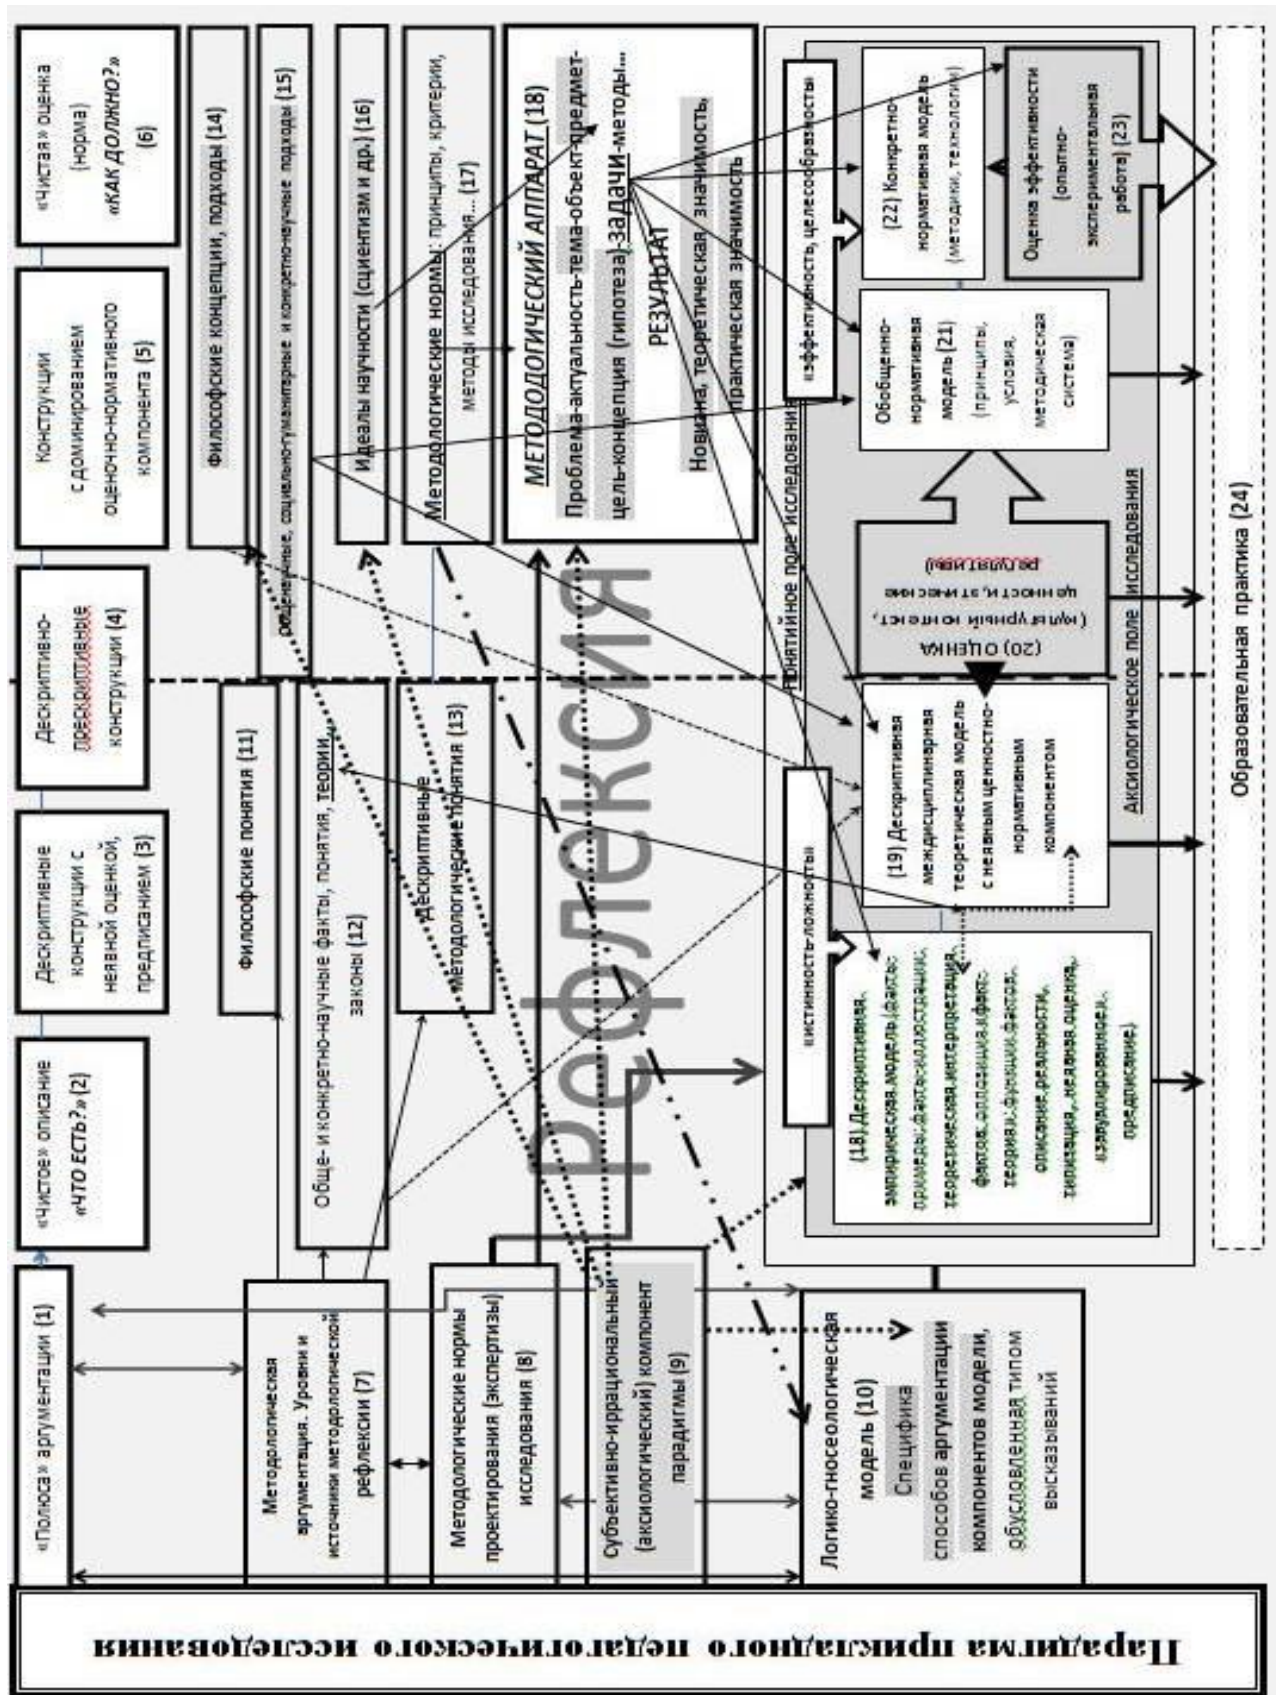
Парадигма прикладного педагогического исследования

«Полюса» аргументации (1)

«Чистое» описание «ЧТО ЕСТЬ?» (2)

Дескриптивные конструкции с неявной оценкой, предписанием (3)

Дескриптивно-прескриптивные конструкции (4)

Конструкции с доминированием оценочно-нормативного компонента (5)

«Чистая» оценка (норма) «КАК ДОЛЖНО?» (6)

Методологическая аргументация. Уровни и источники методологической рефлексии (7)

Методологические нормы проектирования (экспертизы) исследования (8)

Субъективно-иррациональный (аксиологический) компонент парадигмы (9)

Логико-гносеологическая модель (10) Специфика способов аргументации компонентов модели, обусловленная типом высказываний

Философские понятия (11)

Обще- и конкретно-научные факты, понятия, теории, законы (12)

Дескриптивные методологические понятия (13)

Философские концепции, подходы (14)

Общенаучные, социально-гуманитарные и конкретно-научные подходы (15)

Идеалы научности (сциентизм и др.) (16)

Методологические нормы: принципы, критерии, методы исследования... (17)

МЕТОДОЛОГИЧЕСКИЙ АППАРАТ (18)
Проблема-актуальность-тема-объект-предмет-цель-концепция (гипотеза)-ЗАДАЧИ-методы...
РЕЗУЛЬТАТ
Новизна, теоретическая значимость
Практическая значимость

Рефлексия

Понятийное поле исследования

истинность-ложность

(18) Дескриптивная эмпирическая модель (факты; примеры; факты-иллюстрации; теоретическая интерпретация фактов; оппозиция «факт-теория»; функции фактов; описание реальности, типизация, неявная оценка, «завуалированное» предписание)

(19) Дескриптивная междисциплинарная теоретическая модель с неявным ценностно-нормативным компонентом

(20) ОЦЕНКА (культурный контекст, ценности, этические регулятивы)

Аксиологическое поле исследования

эффективность, целесообразность

Обобщенно-нормативная модель (21) (принципы, условия, методическая система)

(22) Конкретно-нормативная модель (методики, технологии)

Оценка эффективности (опытно-экспериментальная работа) (23)

Образовательная практика (24)